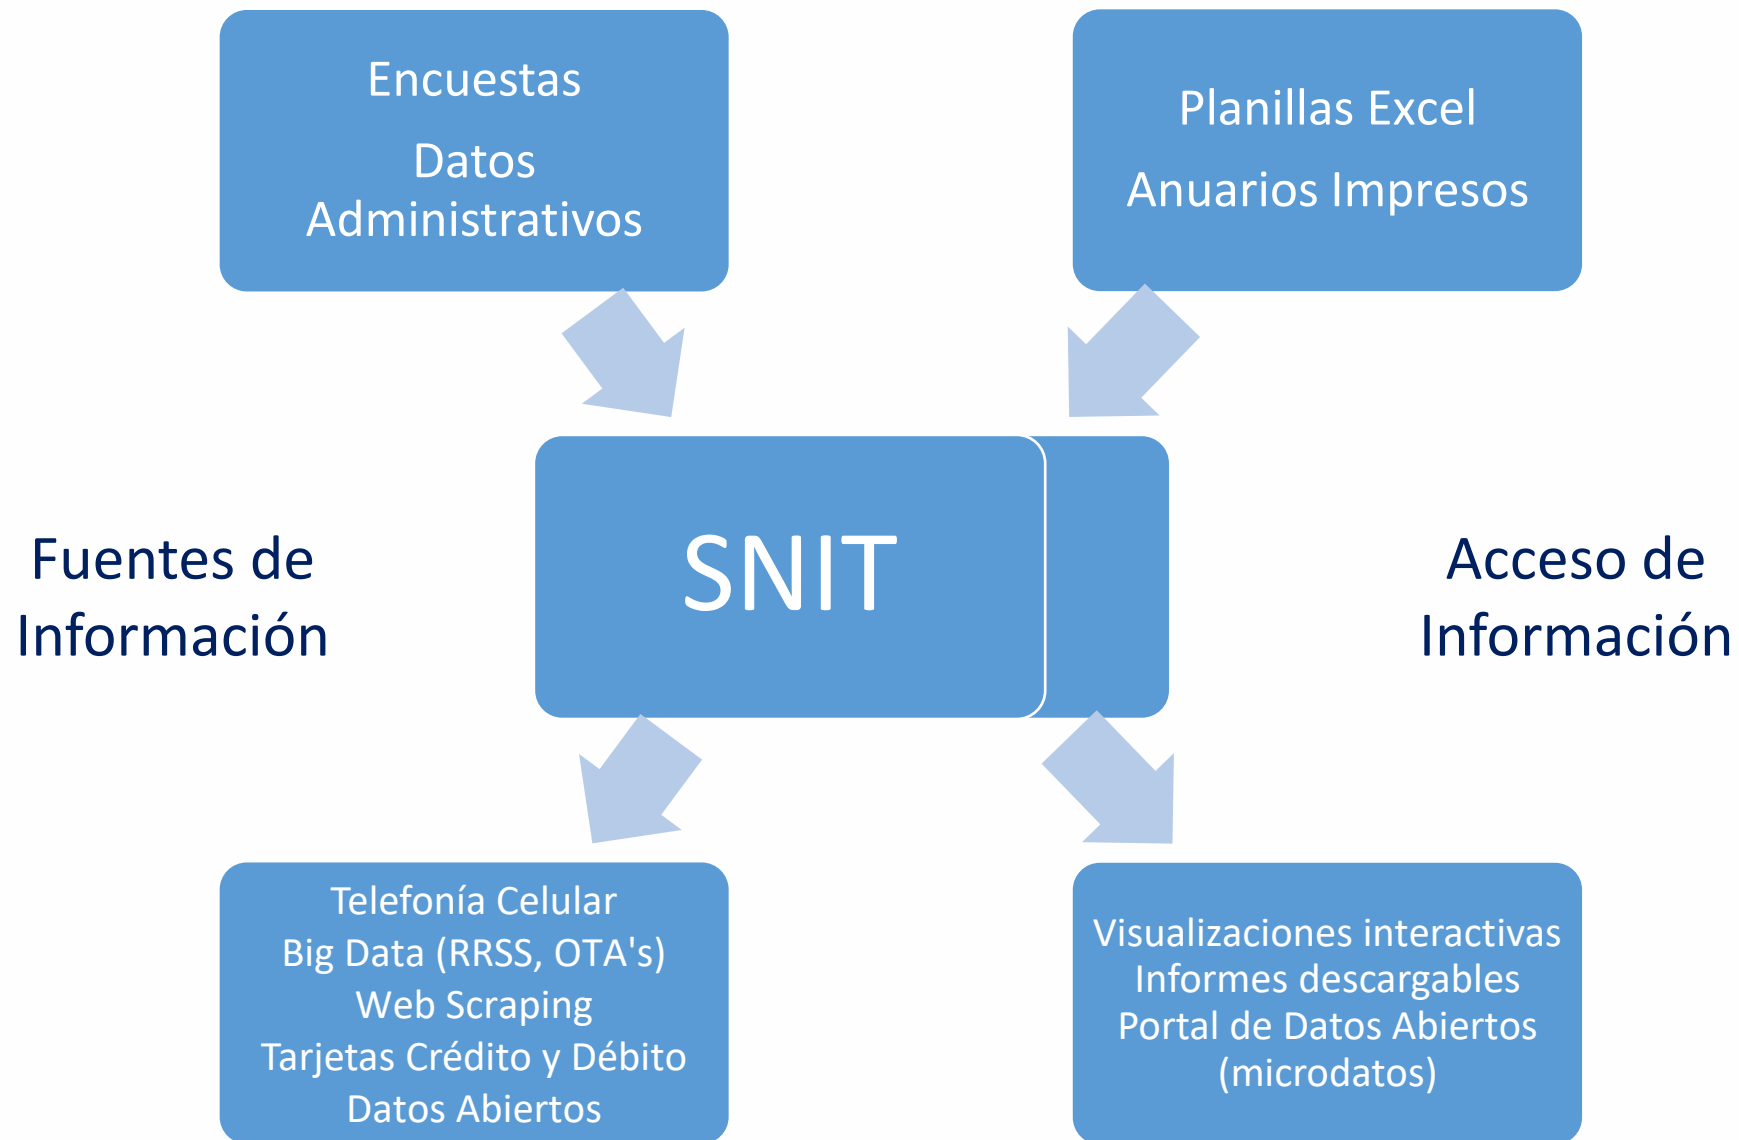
Encuestas

Datos Administrativos

Planillas Excel

Anuarios Impresos

Fuentes de Información

SNIT

Acceso de Información

Telefonía Celular
Big Data (RRSS, OTA's)
Web Scraping
Tarjetas Crédito y Débito
Datos Abiertos

Visualizaciones interactivas
Informes descargables
Portal de Datos Abiertos (microdatos)